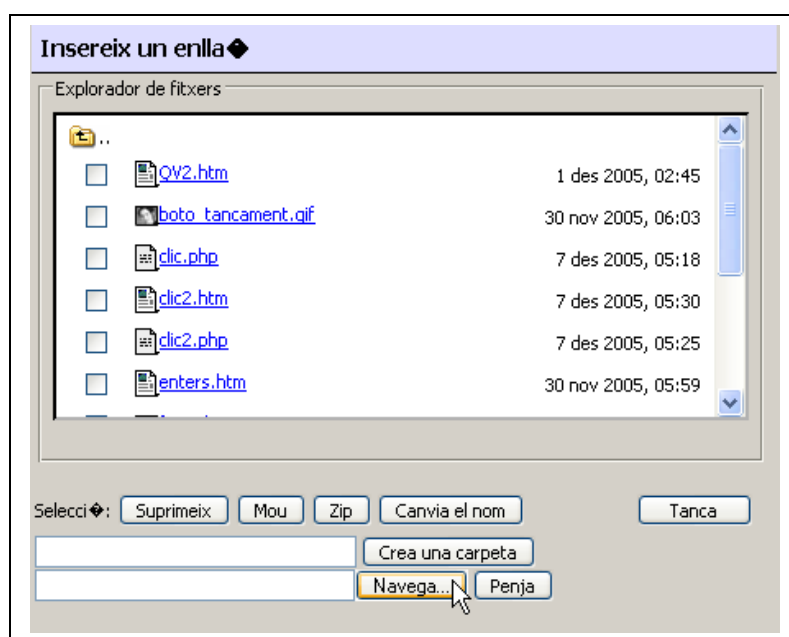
Insereix un enlla�

Explorador de fitxers

..

QV2.htm 1 des 2005, 02:45

boto_tancament.gif 30 nov 2005, 06:03

clic.php 7 des 2005, 05:18

clic2.htm 7 des 2005, 05:30

clic2.php 7 des 2005, 05:25

enters.htm 30 nov 2005, 05:59

Selecci�: Suprimeix Mou Zip Canvia el nom Tanca

Crea una carpeta

Navega... Penja